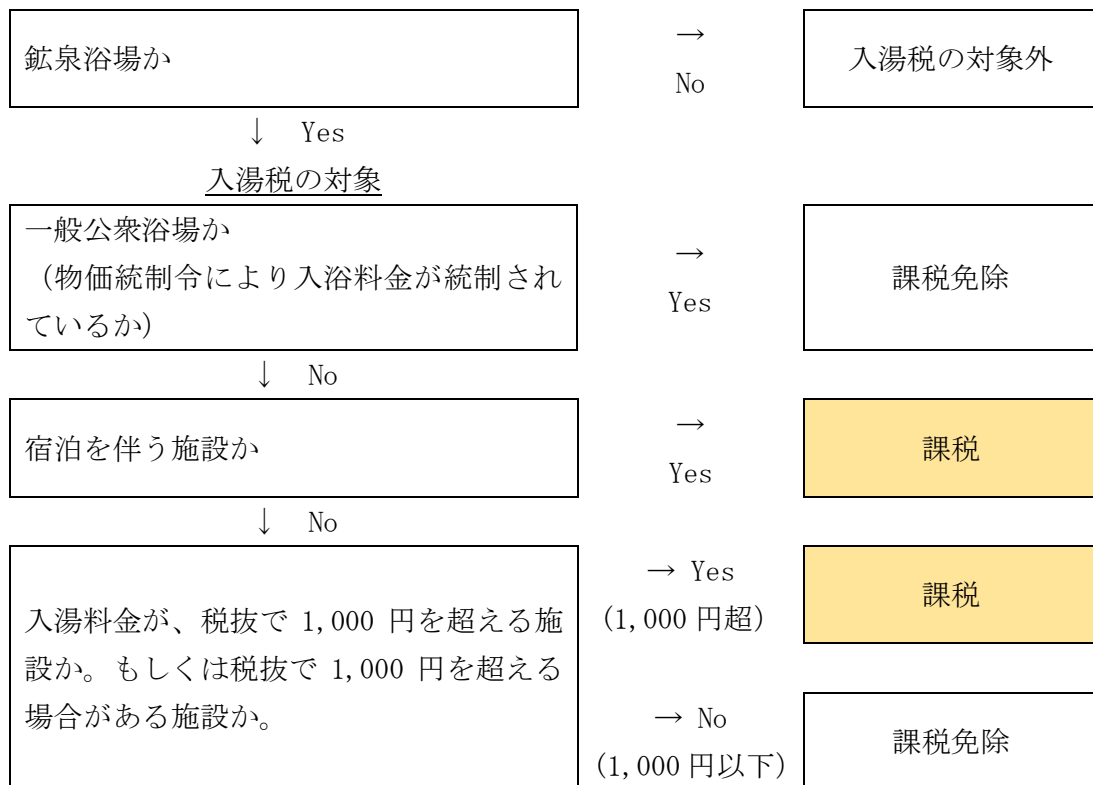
鉱泉浴場か

→
No

入湯税の対象外

↓ Yes

入湯税の対象

一般公衆浴場か
（物価統制令により入浴料金が統制されているか）

→
Yes

課税免除

↓ No

宿泊を伴う施設か

→
Yes

課税

↓ No

入湯料金が、税抜で 1,000 円を超える施設か。もしくは税抜で 1,000 円を超える場合がある施設か。

→ Yes
（1,000 円超）

課税

→ No
（1,000 円以下）

課税免除